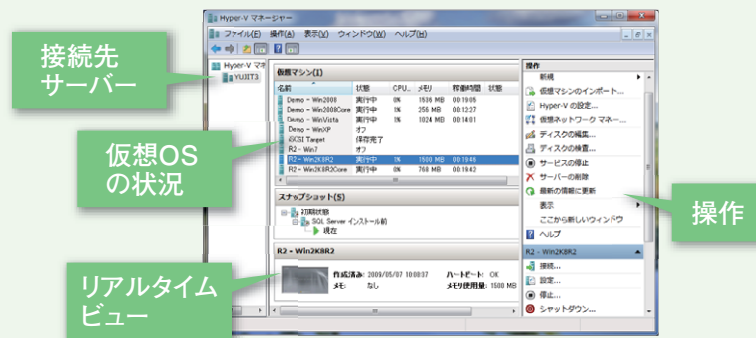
接続先サーバー

仮想OSの状況

リアルタイムビュー

操作

Hyper-V マネージャー

ファイル(F) 操作(A) 表示(V) ウィンドウ(W) ヘルプ(H)

Hyper-V マネ

YUJIT3

仮想マシン(I)

| 名前 | 状態 | CPU... | メモリ | 稼働時間 | 状態 |
|---|---|---|---|---|---|
| Demo - Win2008 | 実行中 | 0% | 1536 MB | 00:19:05 | |
| Demo - Win2008Core | 実行中 | 0% | 256 MB | 00:12:27 | |
| Demo - WinVista | 実行中 | 1% | 1024 MB | 00:18:01 | |
| Demo - WinXP | オフ | | | | |
| iSCSI Target | 保存完了 | | | | |
| R2 - Win7 | オフ | | | | |
| R2 - Win2K8R2 | 実行中 | 1% | 1500 MB | 00:19:46 | |
| R2 - Win2K8R2Core | 実行中 | 0% | 768 MB | 00:19:42 | |

スナップショット(S)

初期状態
SQL Server インストール前
現在

R2 - Win2K8R2

作成済み: 2009/05/07 10:00:37
メモ: なし
ハートビート: OK
メモリ使用量: 1500 MB

操作
新規
仮想マシンのインポート...
Hyper-V の設定...
仮想ネットワーク マネー...
ディスクの編集...
ディスクの検査...
サービスの停止
サーバーの削除
最新の情報に更新
表示
ここから新しいウィンドウ
ヘルプ
R2 - Win2K8R2
接続...
設定...
停止...
シャットダウン...